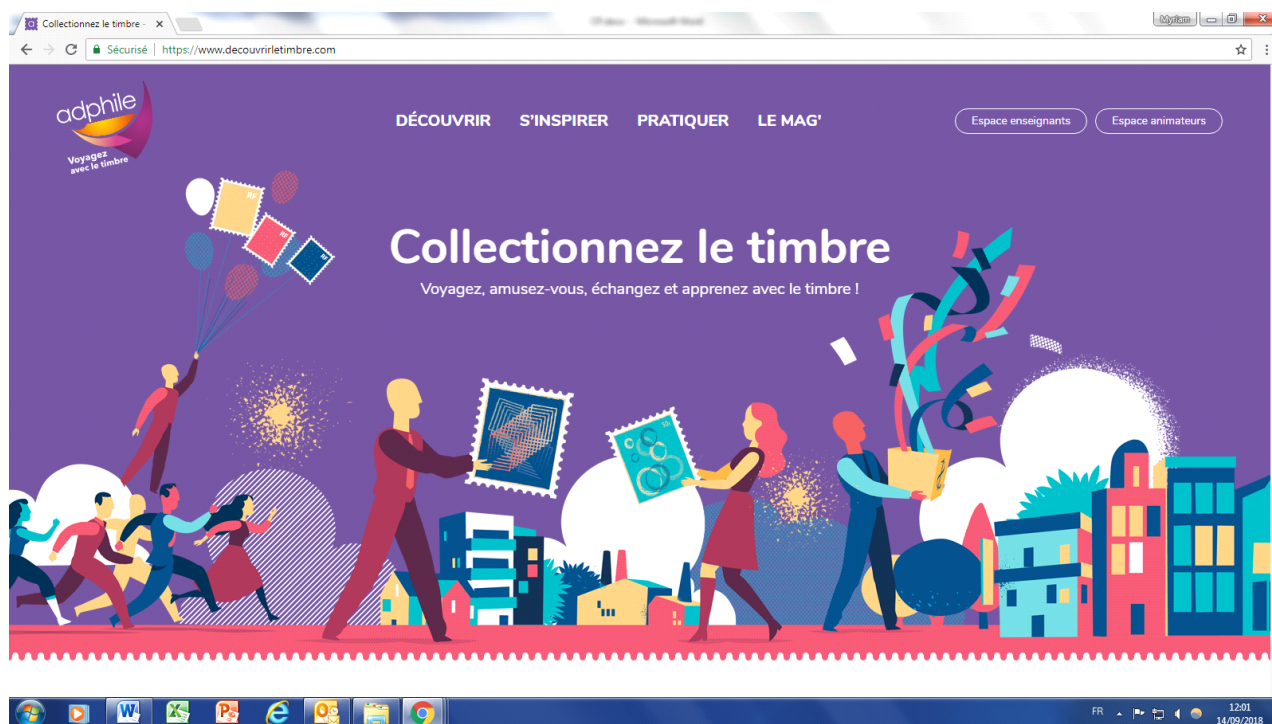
Collectionnez le timbre - ×

CPabou - Microsoft Word

Myriam

Sécurisé | https://www.decouvrirletimbre.com

adphile
Voyagez avec le timbre

DÉCOUVRIR S'INSPIRER PRATIQUER LE MAG'

Espace enseignants Espace animateurs

Collectionnez le timbre

Voyagez, amusez-vous, échangez et apprenez avec le timbre !

FR 12:01 14/09/2018